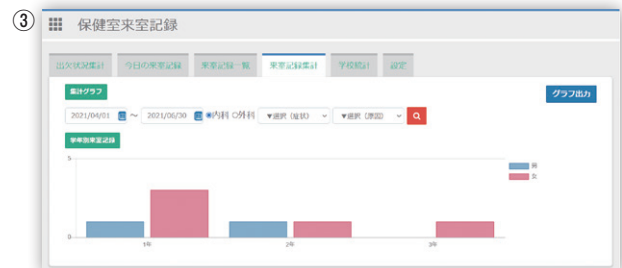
③ 保健室来室記録

出欠状況集計 今日の来室記録 来室記録一覧 来室記録集計 学校統計 設定

集計グラフ

グラフ出力

2021/04/01 ～ 2021/06/30 ◉内科 ○外科 ▼選択（症状） ▼選択（原因）

学年別来室記録

5

0

1年 2年 3年

男
女